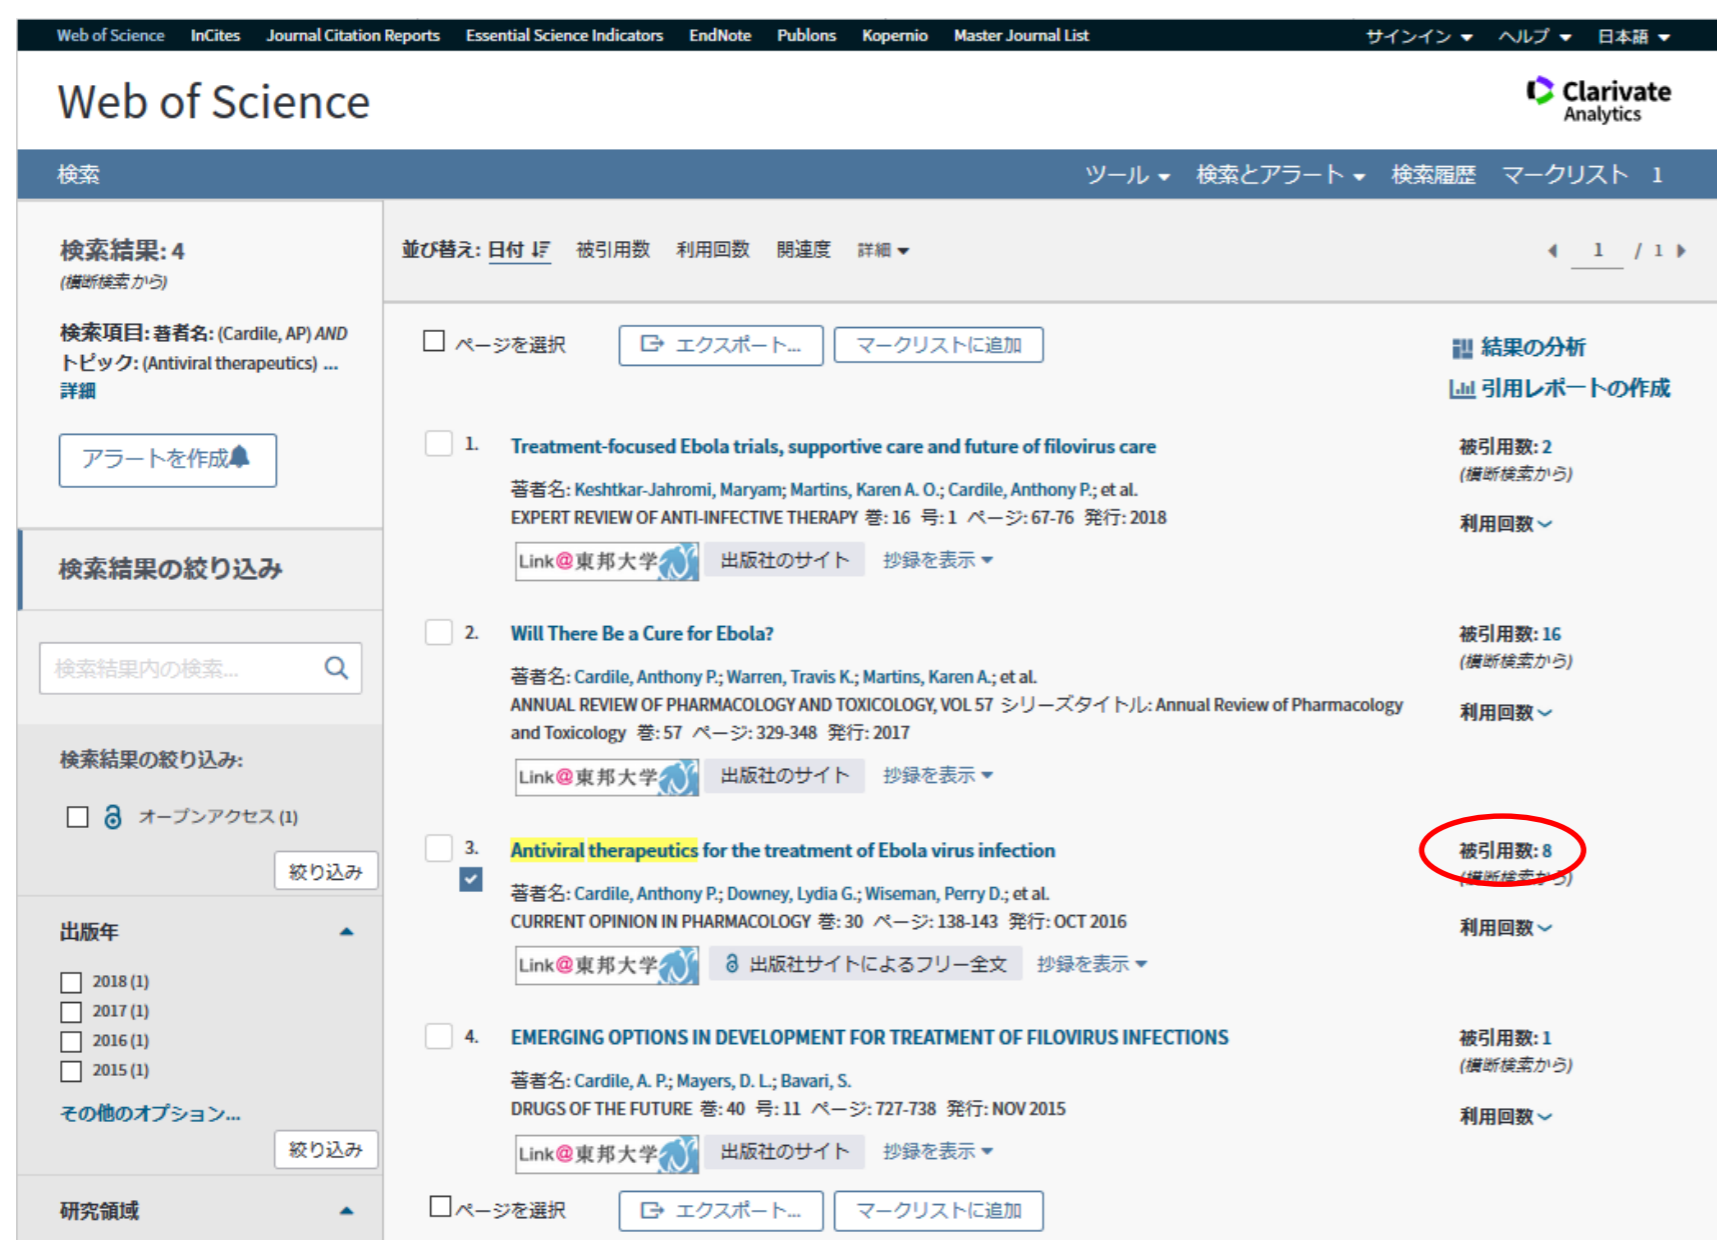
Web of Science InCites Journal Citation Reports Essential Science Indicators EndNote Publons Kopernio Master Journal List サインイン ▾ ヘルプ ▾ 日本語 ▾

Web of Science

Clarivate Analytics

検索

ツール ▾ 検索とアラート ▾ 検索履歴 マークリスト 1

検索結果: 4
(横断検索から)

検索項目: 著者名: (Cardile, AP) AND トピック: (Antiviral therapeutics) ...
詳細

アラートを作成

検索結果の絞り込み

検索結果内の検索...

検索結果の絞り込み:

オープンアクセス (1)

絞り込み

出版年

2018 (1)
2017 (1)
2016 (1)
2015 (1)

その他のオプション...

絞り込み

研究領域

並び替え: 日付 被引用数 利用回数 関連度 詳細 ▾

1 / 1

ページを選択 エクスポート... マークリストに追加

結果の分析
引用レポートの作成

1. Treatment-focused Ebola trials, supportive care and future of filovirus care
著者名: Keshtkar-Jahromi, Maryam; Martins, Karen A. O.; Cardile, Anthony P.; et al.
EXPERT REVIEW OF ANTI-INFECTIVE THERAPY 巻: 16 号: 1 ページ: 67-76 発行: 2018
Link@東邦大学 出版社のサイト 抄録を表示 ▾

被引用数: 2
(横断検索から)
利用回数

2. Will There Be a Cure for Ebola?
著者名: Cardile, Anthony P.; Warren, Travis K.; Martins, Karen A.; et al.
ANNUAL REVIEW OF PHARMACOLOGY AND TOXICOLOGY, VOL 57 シリーズタイトル: Annual Review of Pharmacology and Toxicology 巻: 57 ページ: 329-348 発行: 2017
Link@東邦大学 出版社のサイト 抄録を表示 ▾

被引用数: 16
(横断検索から)
利用回数

3. Antiviral therapeutics for the treatment of Ebola virus infection
著者名: Cardile, Anthony P.; Downey, Lydia G.; Wiseman, Perry D.; et al.
CURRENT OPINION IN PHARMACOLOGY 巻: 30 ページ: 138-143 発行: OCT 2016
Link@東邦大学 出版社サイトによるフリー全文 抄録を表示 ▾

被引用数: 8
(横断検索から)
利用回数

4. EMERGING OPTIONS IN DEVELOPMENT FOR TREATMENT OF FILOVIRUS INFECTIONS
著者名: Cardile, A. P.; Mayers, D. L.; Bavari, S.
DRUGS OF THE FUTURE 巻: 40 号: 11 ページ: 727-738 発行: NOV 2015
Link@東邦大学 出版社のサイト 抄録を表示 ▾

被引用数: 1
(横断検索から)
利用回数

ページを選択 エクスポート... マークリストに追加